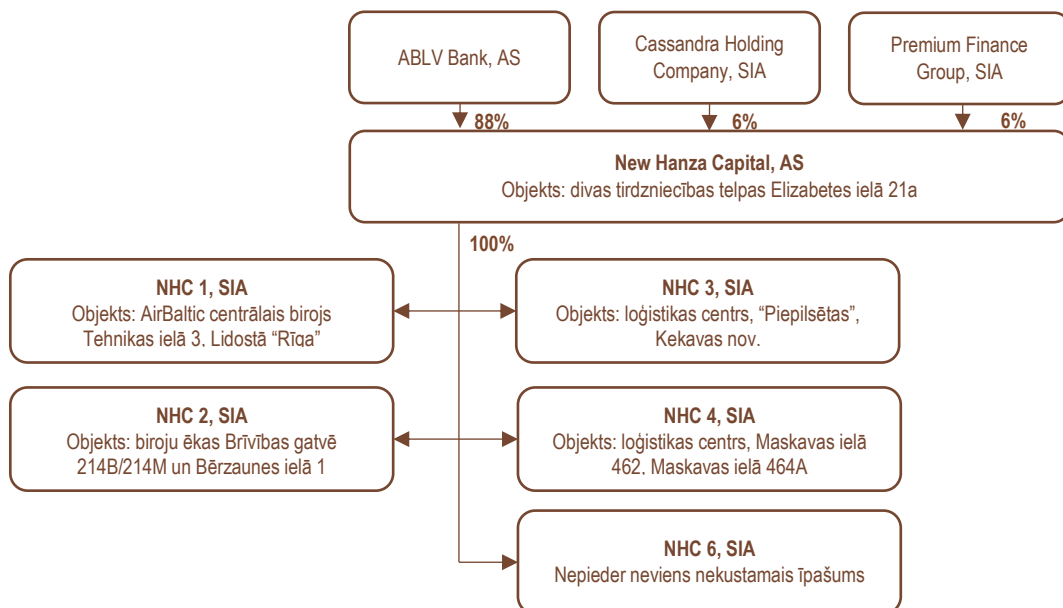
ABLV Bank, AS

Cassandra Holding Company, SIA

Premium Finance Group, SIA

88%

6%

6%

**New Hanza Capital, AS**
Objekts: divas tirdzniecības telpas Elizabetes ielā 21a

100%

**NHC 1, SIA**
Objekts: AirBaltic centrālais birojs Tehnikas ielā 3, Lidostā "Rīga"

**NHC 3, SIA**
Objekts: loģistikas centrs, "Piepilsētas", Kekavas nov.

**NHC 2, SIA**
Objekts: biroju ēkas Brīvības gatvē 214B/214M un Bērzaunes ielā 1

**NHC 4, SIA**
Objekts: loģistikas centrs, Maskavas ielā 462, Maskavas ielā 464A

**NHC 6, SIA**
Nepieder neviens nekustamais īpašums